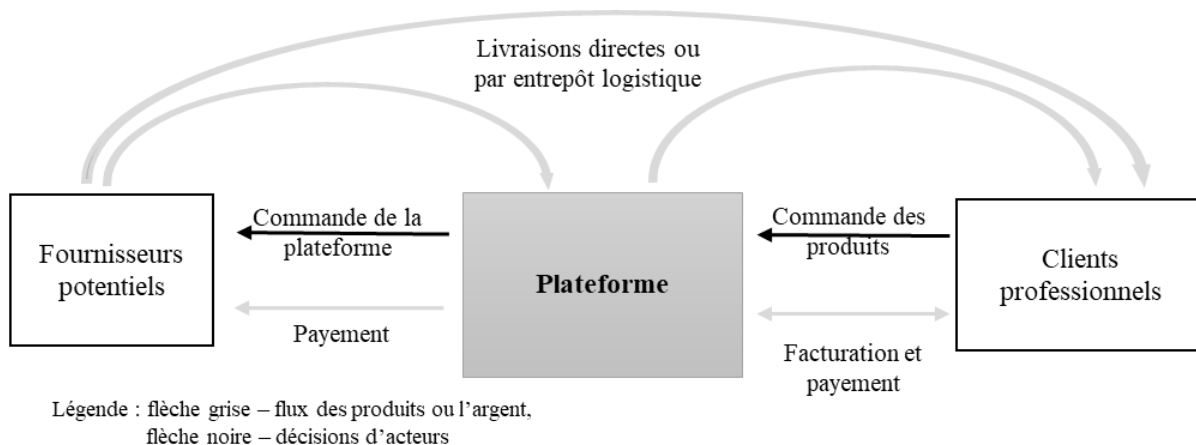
Livraisons directes ou par entrepôt logistique

Fournisseurs potentiels

Commande de la plateforme

Payement

Plateforme

Commande des produits

Facturation et payement

Clients professionnels

Légende : flèche grise – flux des produits ou l'argent,
flèche noire – décisions d'acteurs